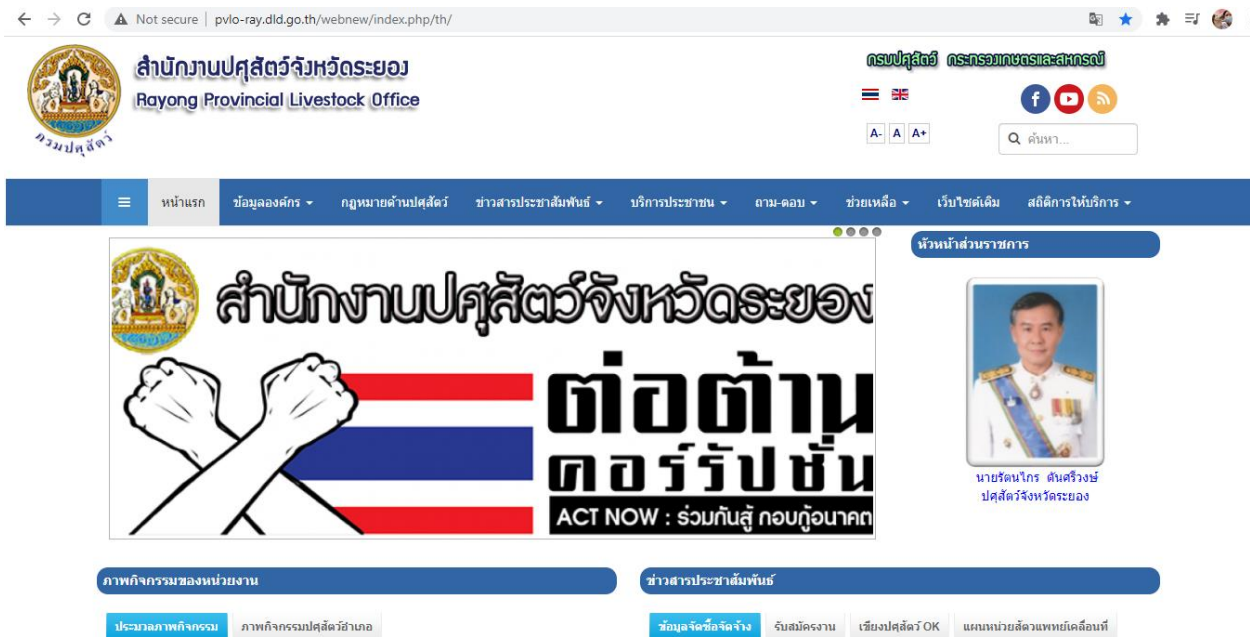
Not secure | pvlo-ray.dld.go.th/webnew/index.php/th/

สำนักงานปศุสัตว์จังหวัดระยอง
Rayong Provincial Livestock Office

กรมปศุสัตว์

กรมปศุสัตว์ กระทรวงเกษตรและสหกรณ์

A- A A+

ค้นหา...

หน้าแรก ข้อมูลองค์กร กฎหมายด้านปศุสัตว์ ข่าวสารประชาสัมพันธ์ บริการประชาชน ถาม-ตอบ ช่วยเหลือ เว็บไซต์เดิม สถิติการให้บริการ

สำนักงานปศุสัตว์จังหวัดระยอง
ต่อต้าน
คอร์รัปชั่น
ACT NOW : ร่วมกันสู้ กอบกู้อนาคต

หัวหน้าส่วนราชการ

นายรัตนไกร ตันศรีวงษ์
ปศุสัตว์จังหวัดระยอง

ภาพกิจกรรมของหน่วยงาน

ประมวลภาพกิจกรรม ภาพกิจกรรมปศุสัตว์อำเภอ

ข่าวสารประชาสัมพันธ์

ข้อมูลจัดซื้อจัดจ้าง รับสมัครงาน เขียงปศุสัตว์ OK แผนหน่วยสัตวแพทย์เคลื่อนที่